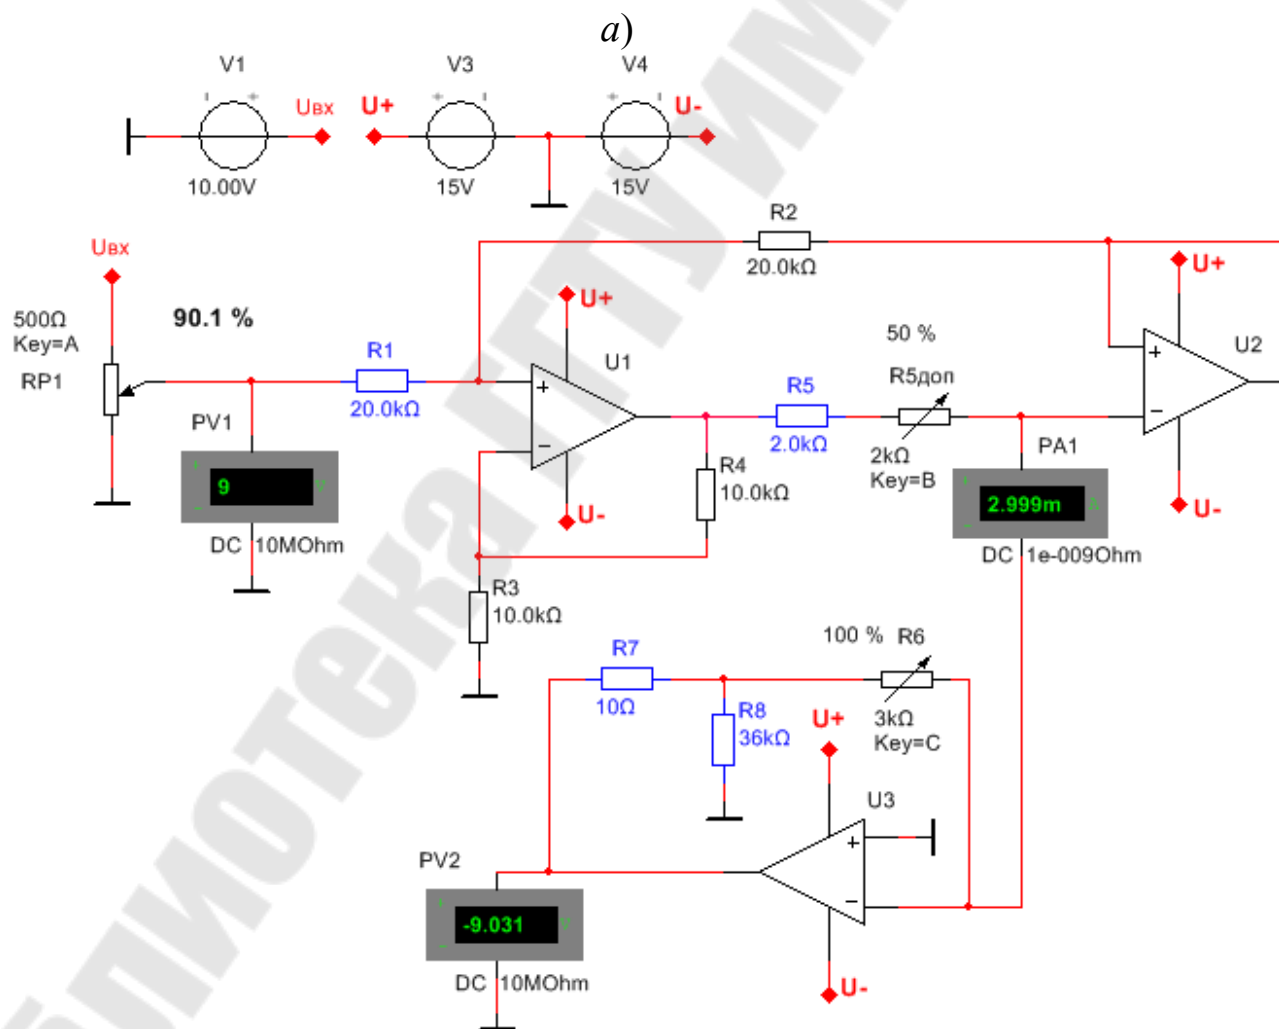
a)

V1
Uвх
U+
V3
V4
U-
10.00V
15V
15V

R2
20.0kΩ
Uвх
U+
U+
500Ω
Key=A
90.1 %
U1
U2
RP1
R1
20.0kΩ
50 %
R5доп
R5
2.0kΩ
PV1
9
R4
10.0kΩ
2kΩ
Key=B
PA1
2.999m
U-
U-
DC 10MOhm
DC 1e-009Ohm
R3
10.0kΩ
100 % R6
R7
10Ω
R8
36kΩ
U+
3kΩ
Key=C
U3
PV2
-9.031
DC 10MOhm
U-